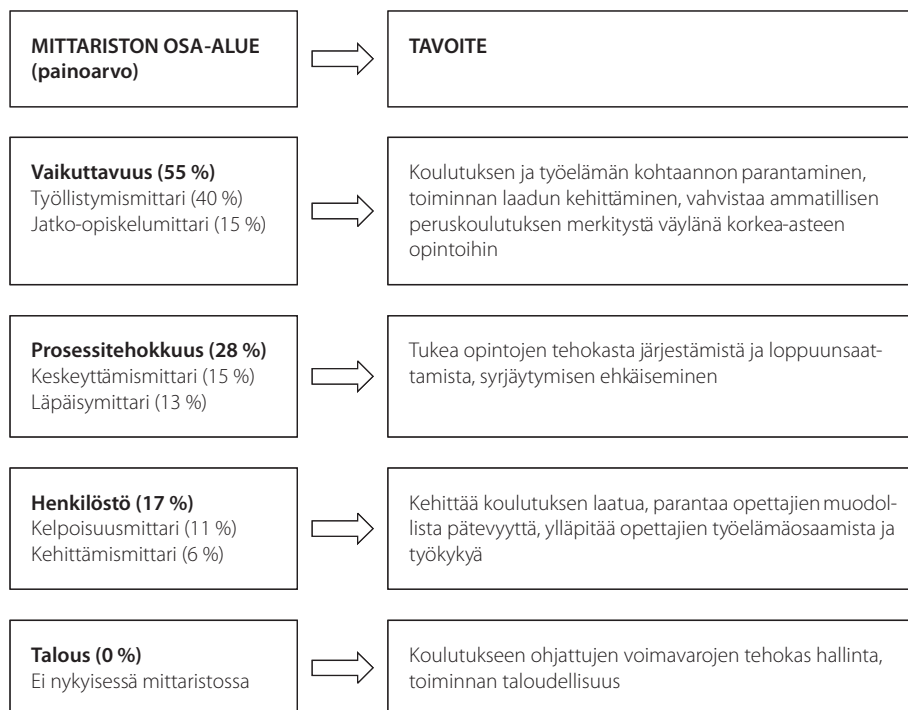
**MITTARISTON OSA-ALUE (painoarvo)**

**TAVOITE**

**Vaikuttavuus (55 %)**
Työllistymismittari (40 %)
Jatko-opiskelumittari (15 %)

Koulutuksen ja työelämän kohtaannon parantaminen, toiminnan laadun kehittäminen, vahvistaa ammatillisen peruskoulutuksen merkitystä väylänä korkea-asteen opintoihin

**Prosessitehokkuus (28 %)**
Keskeyttämismittari (15 %)
Läpäisymittari (13 %)

Tukea opintojen tehokasta järjestämistä ja loppuunsaattamista, syrjäytymisen ehkäiseminen

**Henkilöstö (17 %)**
Kelpoisuusmittari (11 %)
Kehittämismittari (6 %)

Kehittää koulutuksen laatua, parantaa opettajien muodollista pätevyyttä, ylläpitää opettajien työelämäosaamista ja työkykyä

**Talous (0 %)**
Ei nykyisessä mittaristossa

Koulutukseen ohjattujen voimavarojen tehokas hallinta, toiminnan taloudellisuus